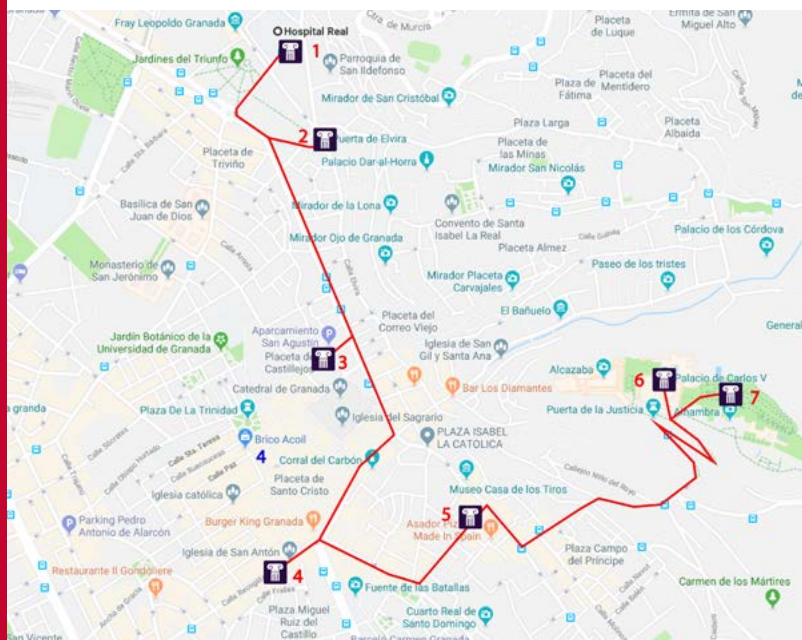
Granada
Fray Leopoldo Granada
Hospital Real
1
Cuesta de Murcia
Placeta de Luque
Ermita de San Miguel Alto
Jardines del Triunfo
Parroquia de San Ildefonso
Plaza de Fátima
Placeta del Mentidero
Mirador de San Cristóbal
Plaza Larga
Placeta Albaida
2
Puerta de Elvira
Placeta de Triviño
Palacio Dar-al-Horra
Placeta de las Minas
Mirador San Nicolás
Basílica de San Juan de Dios
Mirador de la Lona
Convento de Santa Isabel La Real
Palacio de los Córdova
Mirador Ojo de Granada
Placeta Almez
Monasterio de San Jerónimo
Mirador Placeta Carvajales
Paseo de los tristes
El Bañuelo
Placeta del Correo Viejo
General
Jardín Botánico de la Universidad de Granada
Aparcamiento San Agustín
Placeta de Castillejos
3
Iglesia de San Gil y Santa Ana
Alcazaba
Bar Los Diamantes
6
Palacio de Carlos V
Catedral de Granada
7
Alhambra
Puerta de la Justicia
Plaza De La Trinidad
Iglesia del Sagrario
Plaza Isabel La Católica
Brico Acoil
4
Corral del Carbón
Placeta de Santo Cristo
Iglesia católica
Museo Casa de los Tiros
5
Parking Pedro Antonio de Alarcón
Burger King Granada
Asador Pizza Made In Spain
Iglesia de San Antón
Plaza Campo del Príncipe
Restaurante Il Gondoliere
4
Carmen de los Mártires
Fuente de las Batallas
Plaza Miguel Ruiz del Castillo
Cuarto Real de Santo Domingo
San Vicente